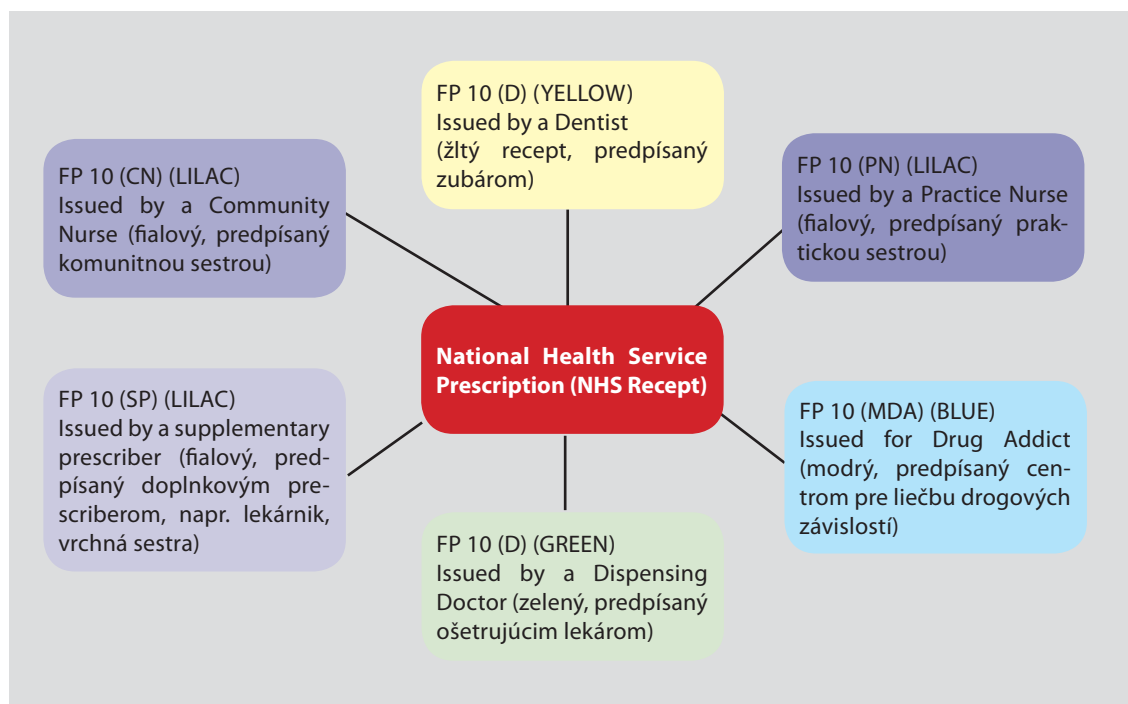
FP 10 (D) (YELLOW)
Issued by a Dentist (žltý recept, predpísaný zubárom)

FP 10 (CN) (LILAC)
Issued by a Community Nurse (fialový, predpísaný komunitnou sestrou)

FP 10 (PN) (LILAC)
Issued by a Practice Nurse (fialový, predpísaný praktickou sestrou)

National Health Service Prescription (NHS Recept)

FP 10 (SP) (LILAC)
Issued by a supplementary prescriber (fialový, predpísaný doplnkovým prescriberom, napr. lekárnik, vrchná sestra)

FP 10 (MDA) (BLUE)
Issued for Drug Addict (modrý, predpísaný centrom pre liečbu drogových závislostí)

FP 10 (D) (GREEN)
Issued by a Dispensing Doctor (zelený, predpísaný ošetrujúcim lekárom)